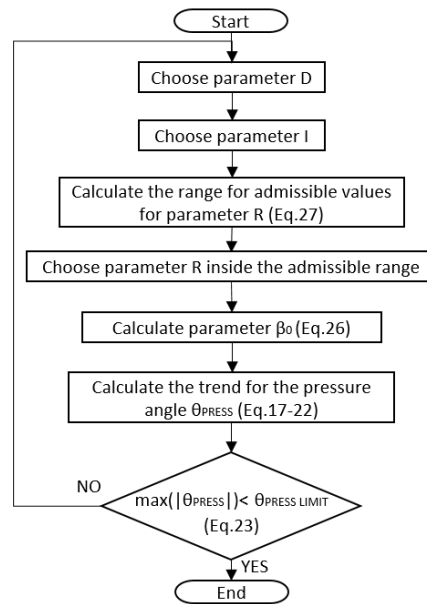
Start

Choose parameter D

Choose parameter I

Calculate the range for admissible values for parameter R (Eq.27)

Choose parameter R inside the admissible range

Calculate parameter $\beta_0$ (Eq.26)

Calculate the trend for the pressure angle $\theta_{PRESS}$ (Eq.17-22)

NO

$\max(|\theta_{PRESS}|) < \theta_{PRESS\ LIMIT}$ (Eq.23)

YES

End